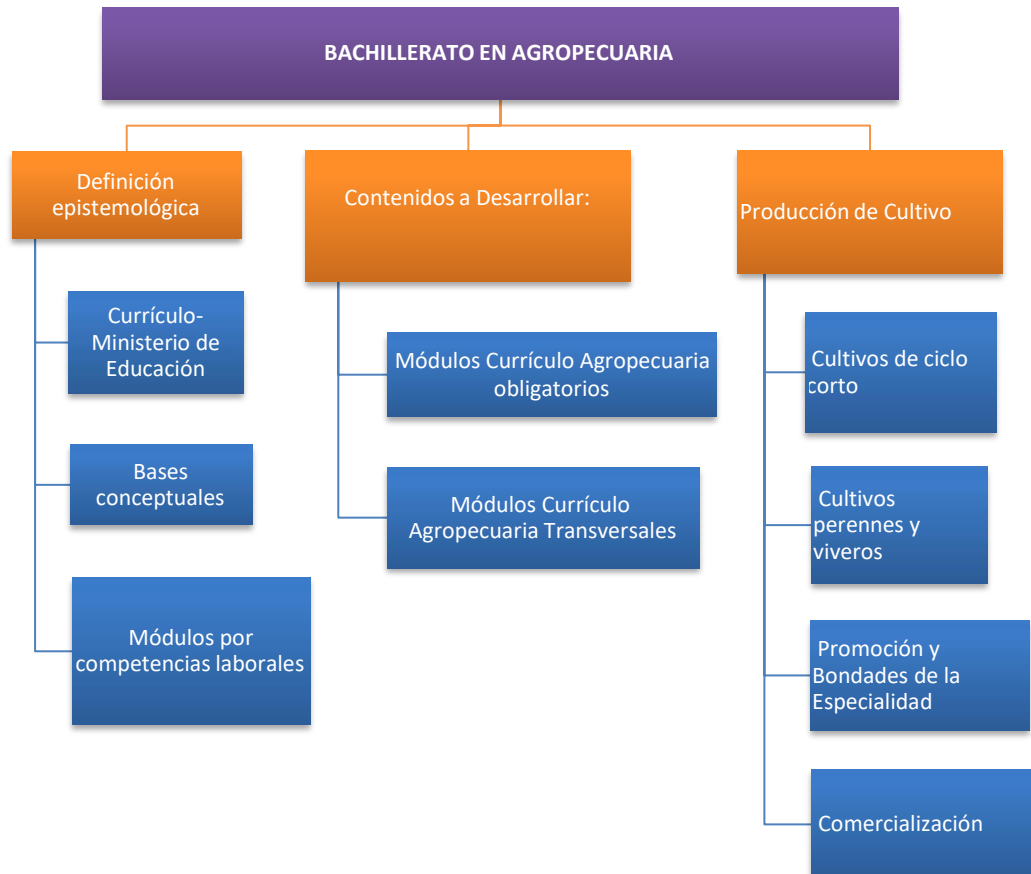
BACHILLERATO EN AGROPECUARIA

Definición epistemológica

Currículo- Ministerio de Educación

Bases conceptuales

Módulos por competencias laborales

Contenidos a Desarrollar:

Módulos Currículo Agropecuaria obligatorios

Módulos Currículo Agropecuaria Transversales

Producción de Cultivo

Cultivos de ciclo corto

Cultivos perennes y viveros

Promoción y Bondades de la Especialidad

Comercialización